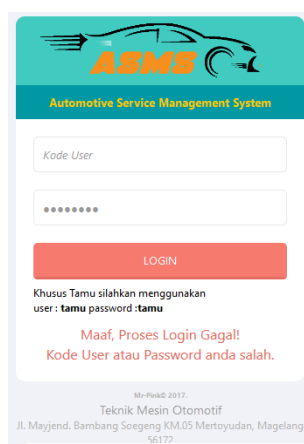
ASMS

Automotive Service Management System

Kode User

••••••••

LOGIN

Khusus Tamu silahkan menggunakan user : **tamu** password :**tamu**

Maaf, Proses Login Gagal!
Kode User atau Password anda salah.

Mr-Pink© 2017.
Teknik Mesin Otomotif
Jl. Mayjend. Bambang Soegeng KM.05 Mertoyudan, Magelang 56172